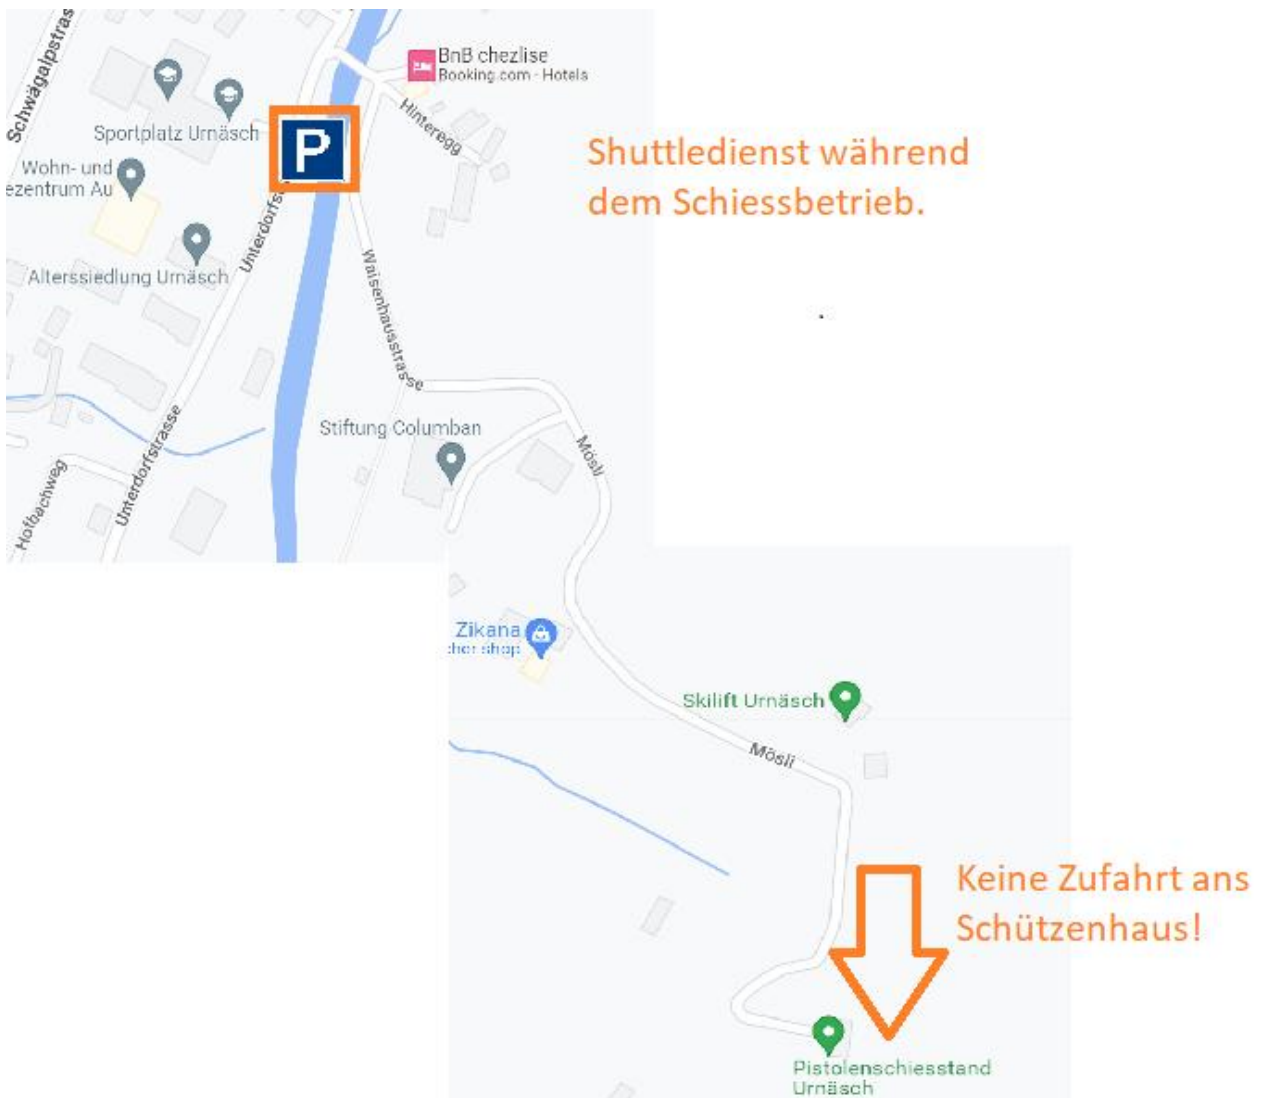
Schwägalpstras

BnB chezlise
Booking.com · Hotels

Sportplatz Urnäsch

P

Hinteregg

Shuttledienst während dem Schiessbetrieb.

Wohn- und
ezentrum Au

Unterdorfs

Alterssiedlung Urnäsch

Waisenhausstrasse

Stiftung Columban

Mösli

Unterdorfstrasse

Hofbachweg

Zikana
her shop

Skilift Urnäsch

Mösli

Keine Zufahrt ans Schützenhaus!

Pistolenschiesstand
Urnäsch